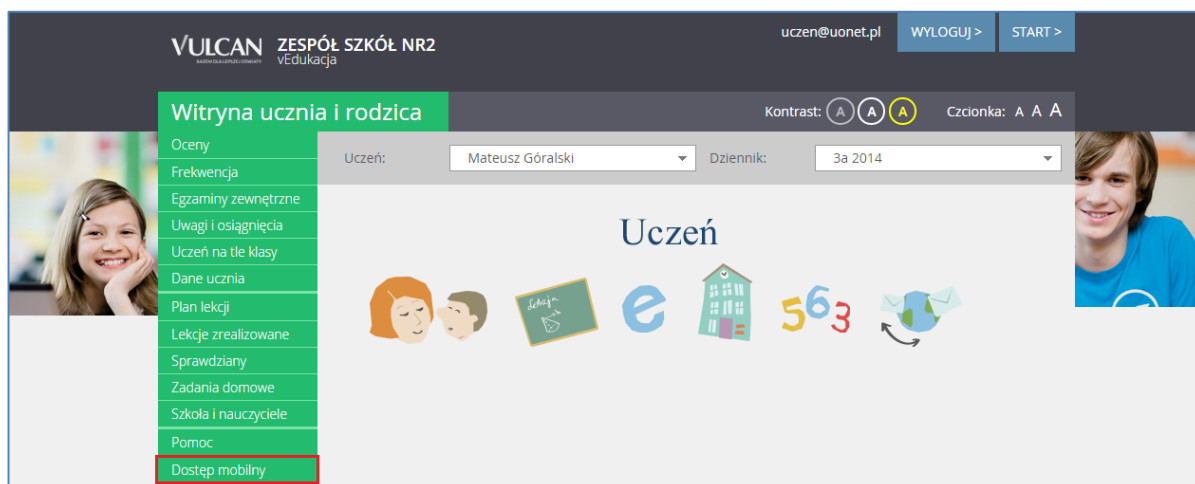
VULCAN
RAZEM DLA LEPSZEJ OŚWIATY
ZESPÓŁ SZKÓŁ NR2
vEdukacja

uczen@uonet.pl
WYLOGUJ >
START >

Witryna ucznia i rodzica

Kontrast: A A A
Czcionka: A A A

Oceny
Frekwencja
Egzaminy zewnętrzne
Uwagi i osiągnięcia
Uczeń na tle klasy
Dane ucznia
Plan lekcji
Lekcje zrealizowane
Sprawdziany
Zadania domowe
Szkoła i nauczyciele
Pomoc
Dostęp mobilny

Uczeń: Mateusz Góralski
Dziennik: 3a 2014

Uczeń

Lekcja

563